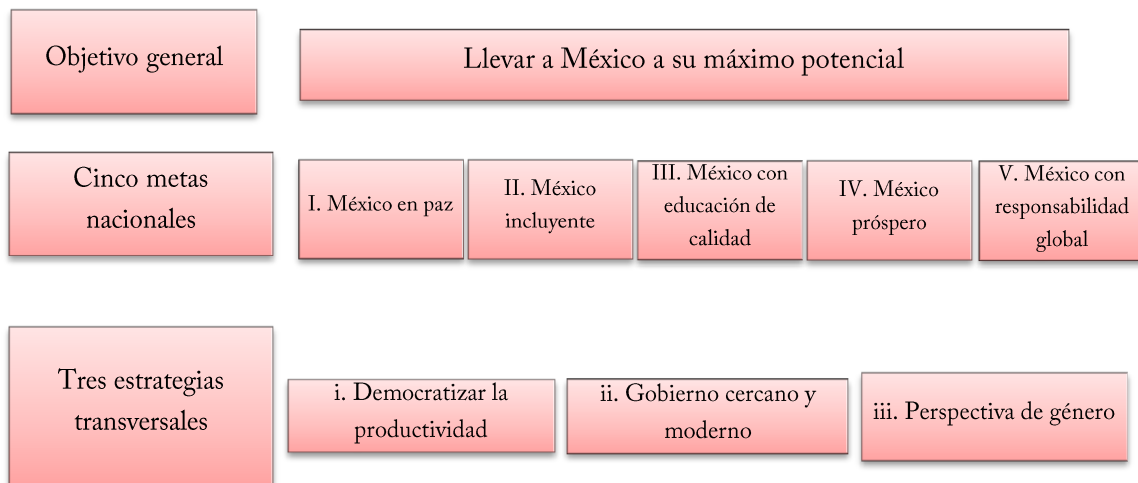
Objetivo general

Llevar a México a su máximo potencial

Cinco metas nacionales

I. México en paz

II. México incluyente

III. México con educación de calidad

IV. México próspero

V. México con responsabilidad global

Tres estrategias transversales

i. Democratizar la productividad

ii. Gobierno cercano y moderno

iii. Perspectiva de género